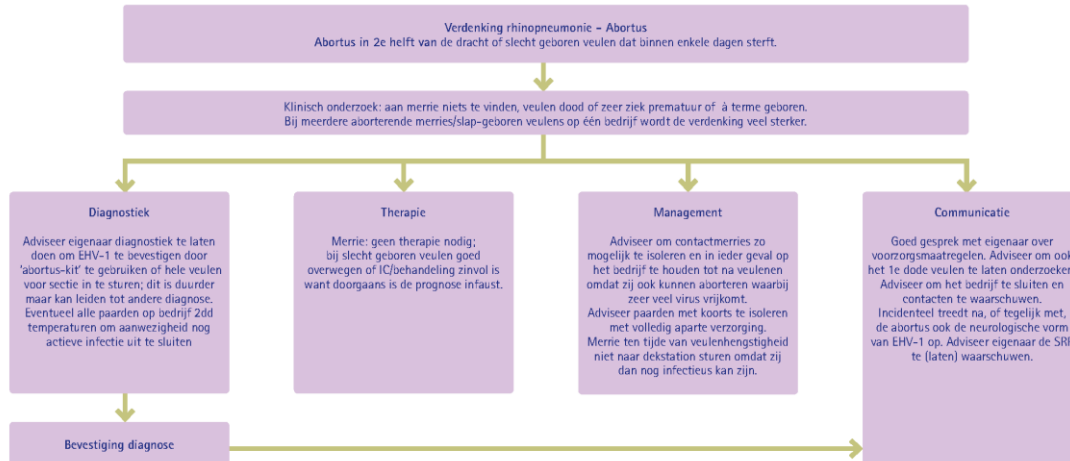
Verdenking rhinopneumonie - Abortus
Abortus in 2e helft van de dracht of slecht geboren veulen dat binnen enkele dagen sterft.

Klinisch onderzoek: aan merrie niets te vinden, veulen dood of zeer ziek prematuur of à terme geboren.
Bij meerdere aborterende merries/slap-geboren veulens op één bedrijf wordt de verdenking veel sterker.

Diagnostiek

Adviseer eigenaar diagnostiek te laten doen om EHV-1 te bevestigen door 'abortus-kit' te gebruiken of hele veulen voor sectie in te sturen; dit is duurder maar kan leiden tot andere diagnose. Eventueel alle paarden op bedrijf 2dd temperaturen om aanwezigheid nog actieve infectie uit te sluiten

Therapie

Merrie: geen therapie nodig; bij slecht geboren veulen goed overwegen of IC/behandeling zinvol is want doorgaans is de prognose infaust.

Management

Adviseer om contactmerries zo mogelijk te isoleren en in ieder geval op het bedrijf te houden tot na veulenen omdat zij ook kunnen aborteren waarbij zeer veel virus vrijkomt.
Adviseer paarden met koorts te isoleren met volledig aparte verzorging.
Merrie ten tijde van veulenhengstigheid niet naar dekstation sturen omdat zij dan nog infectieus kan zijn.

Communicatie

Goed gesprek met eigenaar over voorzorgsmaatregelen. Adviseer om ook het 1e dode veulen te laten onderzoeken. Adviseer om het bedrijf te sluiten en contacten te waarschuwen.
Incidenteel treedt na, of tegelijk met, de abortus ook de neurologische vorm van EHV-1 op. Adviseer eigenaar de SRF te (laten) waarschuwen.

Bevestiging diagnose